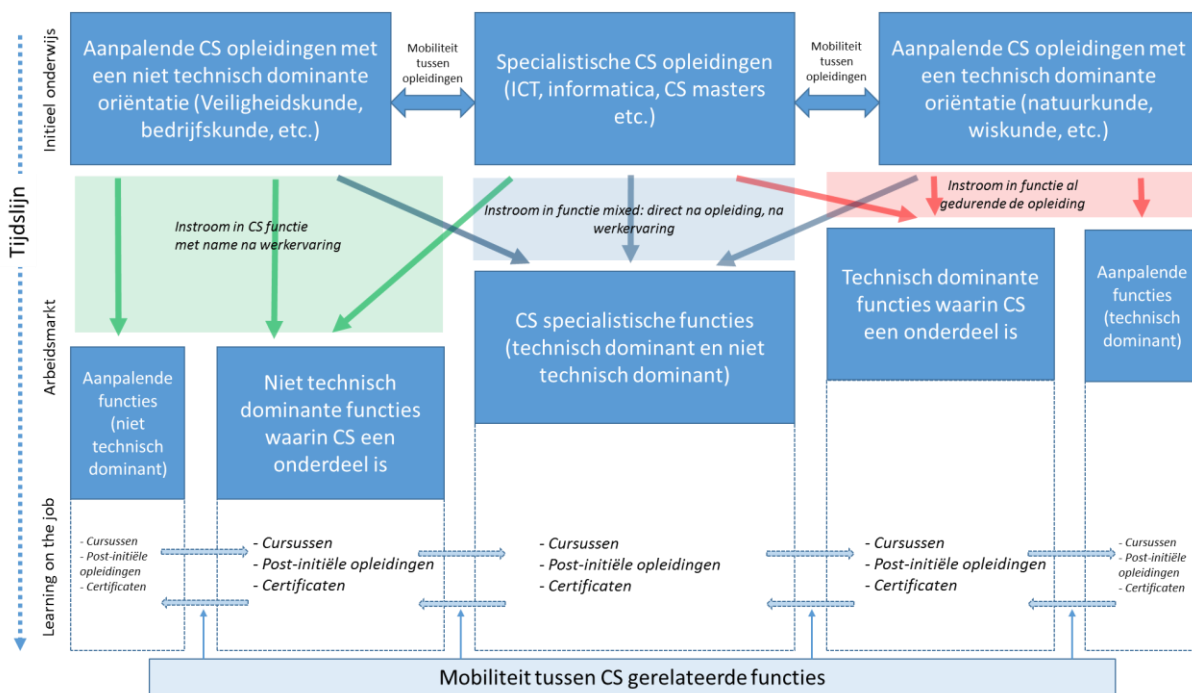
Tijdslijn

Initieel onderwijs

Aanpalende CS opleidingen met een niet technisch dominante oriëntatie (Veiligheidskunde, bedrijfskunde, etc.)

Mobiliteit tussen opleidingen

Specialistische CS opleidingen (ICT, informatica, CS masters etc.)

Mobiliteit tussen opleidingen

Aanpalende CS opleidingen met een technisch dominante oriëntatie (natuurkunde, wiskunde, etc.)

Instroom in CS functie met name na werkervaring

Instroom in functie mixed: direct na opleiding, na werkervaring

Instroom in functie al gedurende de opleiding

Arbeidsmarkt

Technisch dominante functies waarin CS een onderdeel is

Aanpalende functies (technisch dominant)

CS specialistische functies (technisch dominant en niet technisch dominant)

Aanpalende functies (niet technisch dominant)

Niet technisch dominante functies waarin CS een onderdeel is

Learning on the job

- Cursussen
- Post-initiële opleidingen
- Certificaten

- Cursussen
- Post-initiële opleidingen
- Certificaten

- Cursussen
- Post-initiële opleidingen
- Certificaten

- Cursussen
- Post-initiële opleidingen
- Certificaten

- Cursussen
- Post-initiële opleidingen
- Certificaten

Mobiliteit tussen CS gerelateerde functies